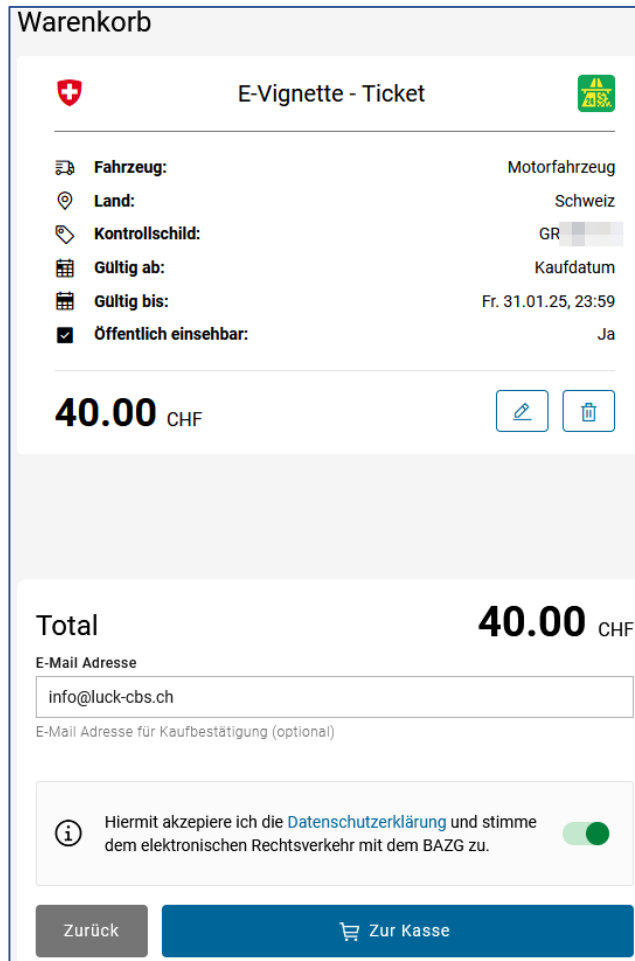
Warenkorb

E-Vignette - Ticket

| | |
|---|---|
| Fahrzeug: | Motorfahrzeug |
| Land: | Schweiz |
| Kontrollschild: | GR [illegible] |
| Gültig ab: | Kaufdatum |
| Gültig bis: | Fr. 31.01.25, 23:59 |
| Öffentlich einsehbar: | Ja |

40.00 CHF

Total 40.00 CHF

E-Mail Adresse

info@luck-cbs.ch

E-Mail Adresse für Kaufbestätigung (optional)

Hiermit akzepiere ich die Datenschutzerklärung und stimme dem elektronischen Rechtsverkehr mit dem BAZG zu.

Zurück

Zur Kasse